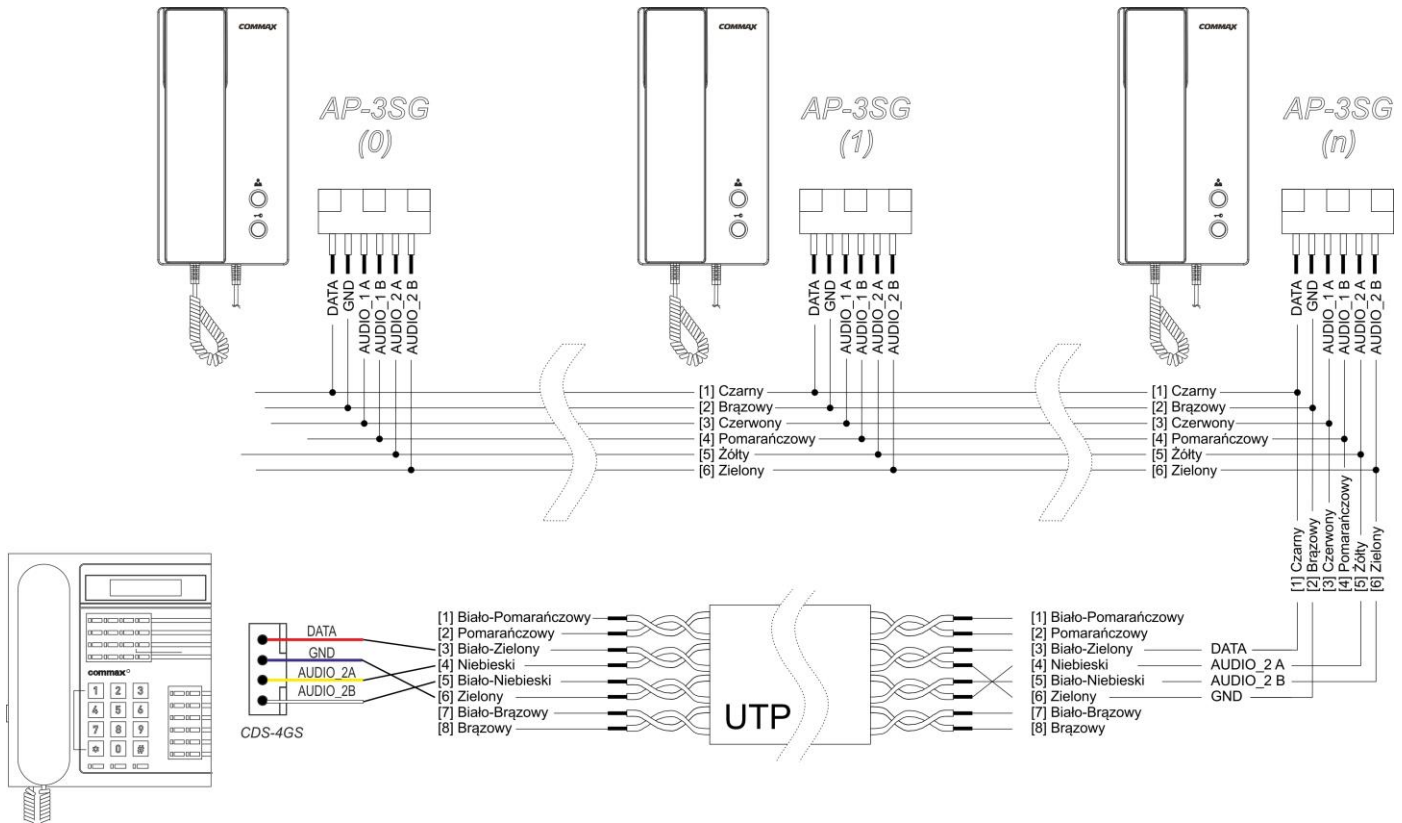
COMMAX

AP-3SG
(0)

DATA
GND
AUDIO_1 A
AUDIO_1 B
AUDIO_2 A
AUDIO_2 B

COMMAX

AP-3SG
(1)

DATA
GND
AUDIO_1 A
AUDIO_1 B
AUDIO_2 A
AUDIO_2 B

COMMAX

AP-3SG
(n)

DATA
GND
AUDIO_1 A
AUDIO_1 B
AUDIO_2 A
AUDIO_2 B

[1] Czarny
[2] Brązowy
[3] Czerwony
[4] Pomarańczowy
[5] Żółty
[6] Zielony

[1] Czarny
[2] Brązowy
[3] Czerwony
[4] Pomarańczowy
[5] Żółty
[6] Zielony

[1] Czarny
[2] Brązowy
[3] Czerwony
[4] Pomarańczowy
[5] Żółty
[6] Zielony

commax

1 2 3
4 5 6
7 8 9
✲ 0 #

DATA
GND
AUDIO_2A
AUDIO_2B

CDS-4GS

[1] Biało-Pomarańczowy
[2] Pomarańczowy
[3] Biało-Zielony
[4] Niebieski
[5] Biało-Niebieski
[6] Zielony
[7] Biało-Brązowy
[8] Brązowy

UTP

[1] Biało-Pomarańczowy
[2] Pomarańczowy
[3] Biało-Zielony
[4] Niebieski
[5] Biało-Niebieski
[6] Zielony
[7] Biało-Brązowy
[8] Brązowy

DATA
AUDIO_2 A
AUDIO_2 B
GND